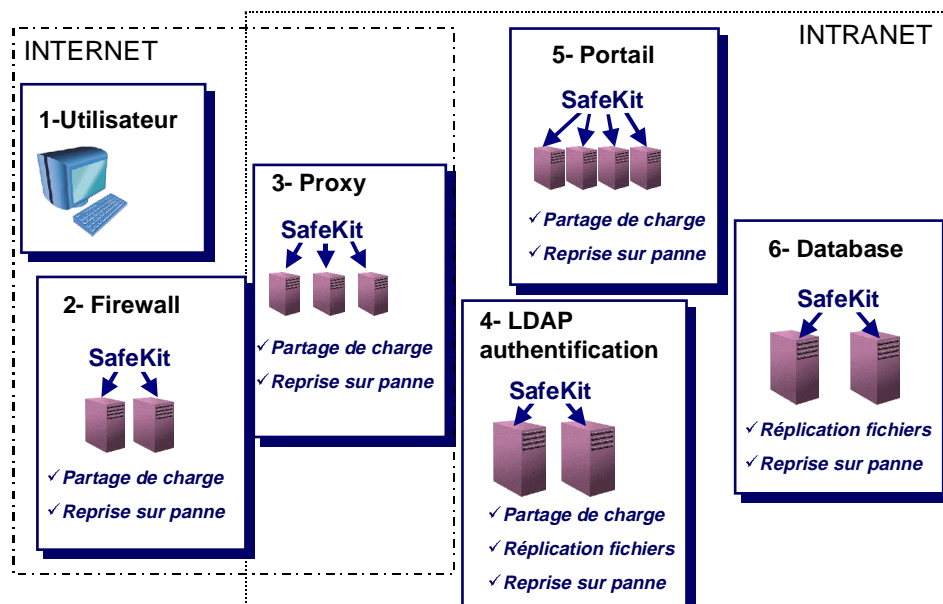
INTERNET

INTRANET

1-Utilisateur

2- Firewall

SafeKit

✓ Partage de charge

✓ Reprise sur panne

3- Proxy

SafeKit

✓ Partage de charge

✓ Reprise sur panne

5- Portail

SafeKit

✓ Partage de charge

✓ Reprise sur panne

4- LDAP authentification

SafeKit

✓ Partage de charge

✓ Réplication fichiers

✓ Reprise sur panne

6- Database

SafeKit

✓ Réplication fichiers

✓ Reprise sur panne